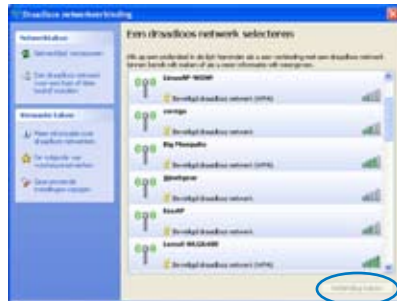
Draadloze netwerkverbinding

Netwerktaken

Netwerklijst vernieuwen

Een draadloos netwerk voor een huis of klein bedrijf instellen

Verwante taken

Meer informatie over draadloze netwerken

De volgorde van voorkeursnetwerken

Geavanceerde instellingen wijzigen

Een draadloos netwerk selecteren

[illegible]

EmseRP 9026P

Beveiligd draadloos netwerk (WPA)

cornigo

Beveiligd draadloos netwerk

Big Mosquito

Beveiligd draadloos netwerk

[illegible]

Beveiligd draadloos netwerk

EmseRP

Beveiligd draadloos netwerk

Emsell 9RG2A400

Beveiligd draadloos netwerk (WPA)

Verbinding maken